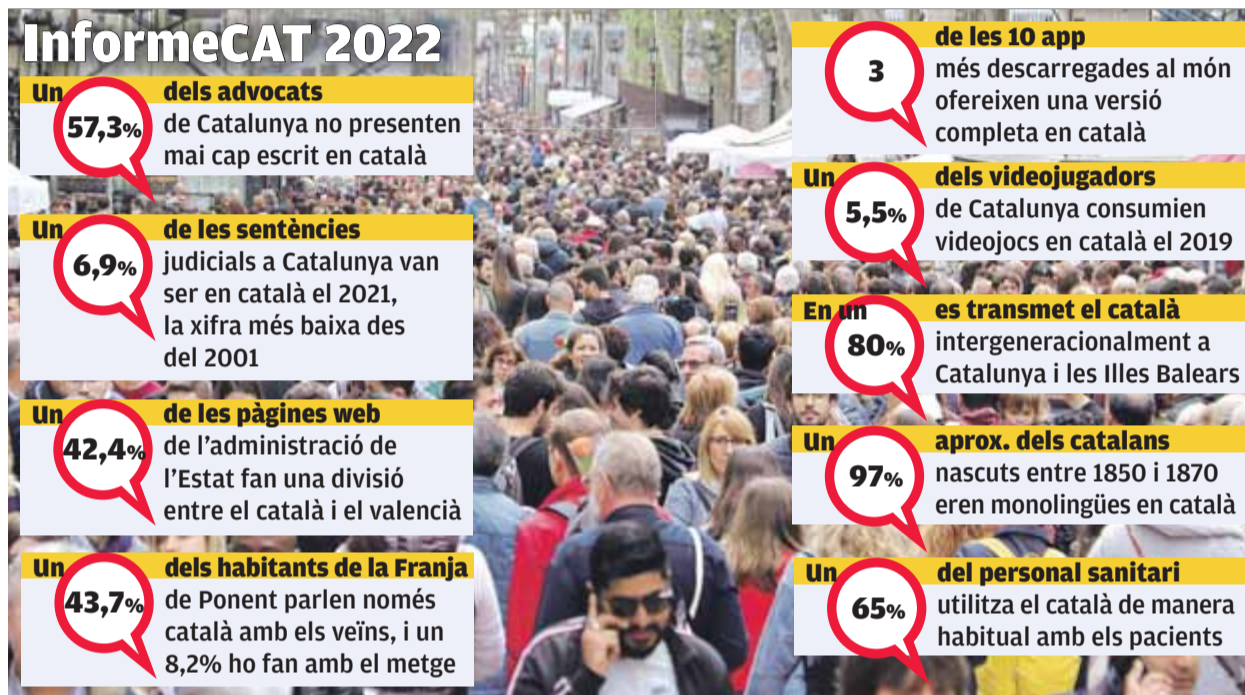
InformeCAT 2022

Un 57,3% dels advocats de Catalunya no presenten mai cap escrit en català

Un 6,9% de les sentències judicials a Catalunya van ser en català el 2021, la xifra més baixa des del 2001

Un 42,4% de les pàgines web de l'administració de l'Estat fan una divisió entre el català i el valencià

Un 43,7% dels habitants de la Franja de Ponent parlen només català amb els veïns, i un 8,2% ho fan amb el metge

3 de les 10 app més descarregades al món ofereixen una versió completa en català

Un 5,5% dels videojugadors de Catalunya consumien videojocs en català el 2019

En un 80% es transmet el català intergeneracionalment a Catalunya i les Illes Balears

Un 97% aprox. dels catalans nascuts entre 1850 i 1870 eren monolingües en català

Un 65% del personal sanitari utilitza el català de manera habitual amb els pacients